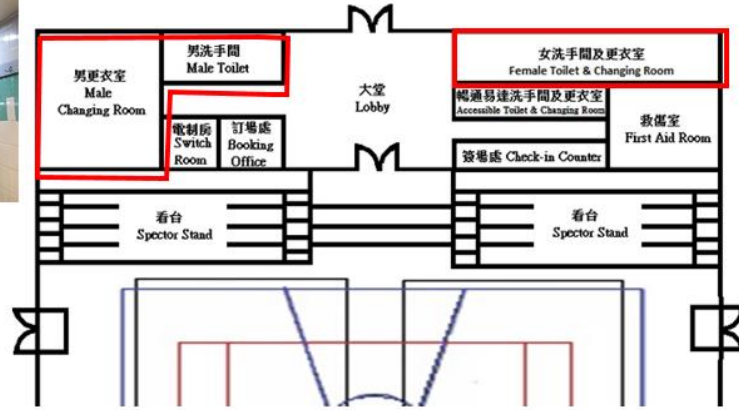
男更衣室
Male Changing Room

男洗手間
Male Toilet

電制房
Switch Room

訂場處
Booking Office

大堂
Lobby

女洗手間及更衣室
Female Toilet & Changing Room

暢通易達洗手間及更衣室
Accessible Toilet & Changing Room

救傷室
First Aid Room

簽場處 Check-in Counter

看台
Spector Stand

看台
Spector Stand